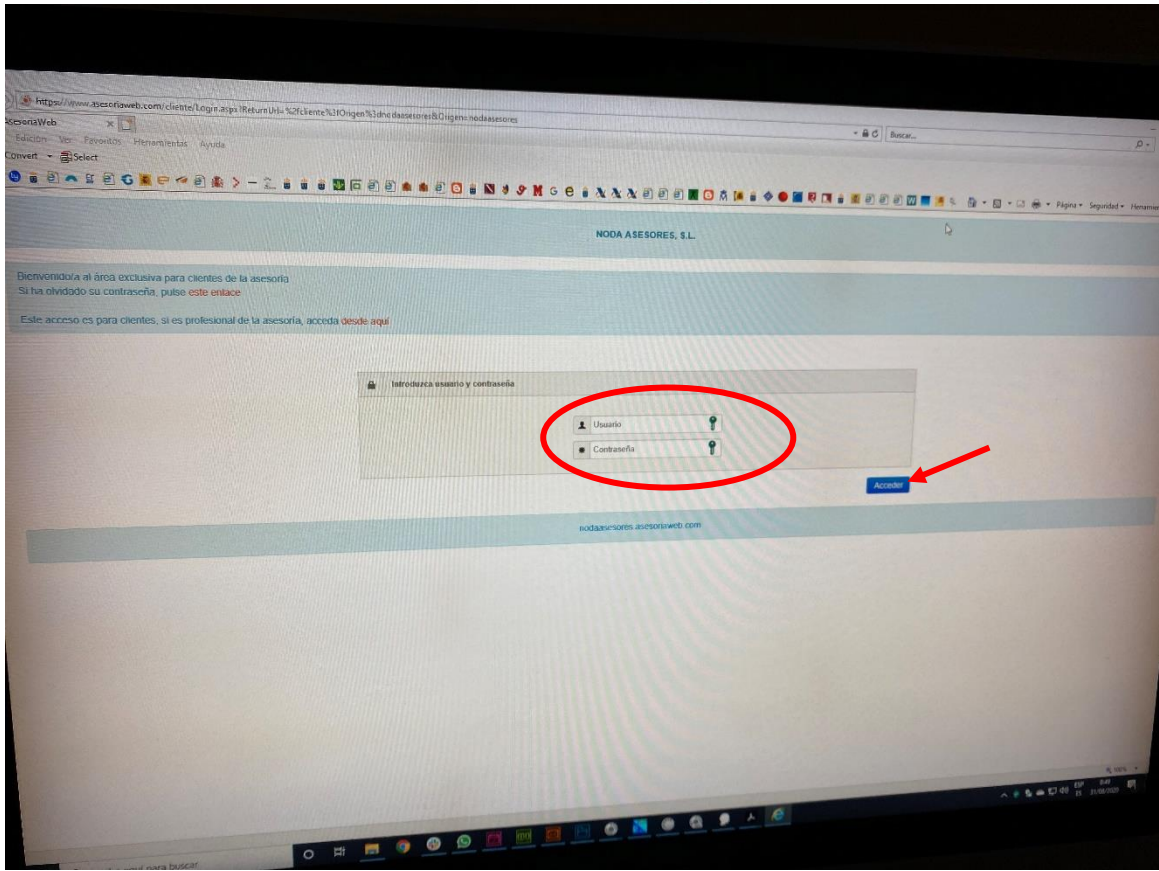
https://www.asesoriaweb.com/cliente/Login.aspx?ReturnUrl=%2fcliente%3fOrigen%3dnodaasesores&Origen=nodaasesores

AsesoriaWeb

Buscar...

Edición Ver Favoritos Herramientas Ayuda

Convert Select

Página Seguridad Herramientas

NODA ASESORES, S.L.

Bienvenido/a al área exclusiva para clientes de la asesoría
Si ha olvidado su contraseña, pulse este enlace

Este acceso es para clientes, si es profesional de la asesoría, acceda desde aquí

Introduzca usuario y contraseña

Usuario

Contraseña

Acceder

nodaasesores.asesoriaweb.com

ESP ES

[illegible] aquí para buscar